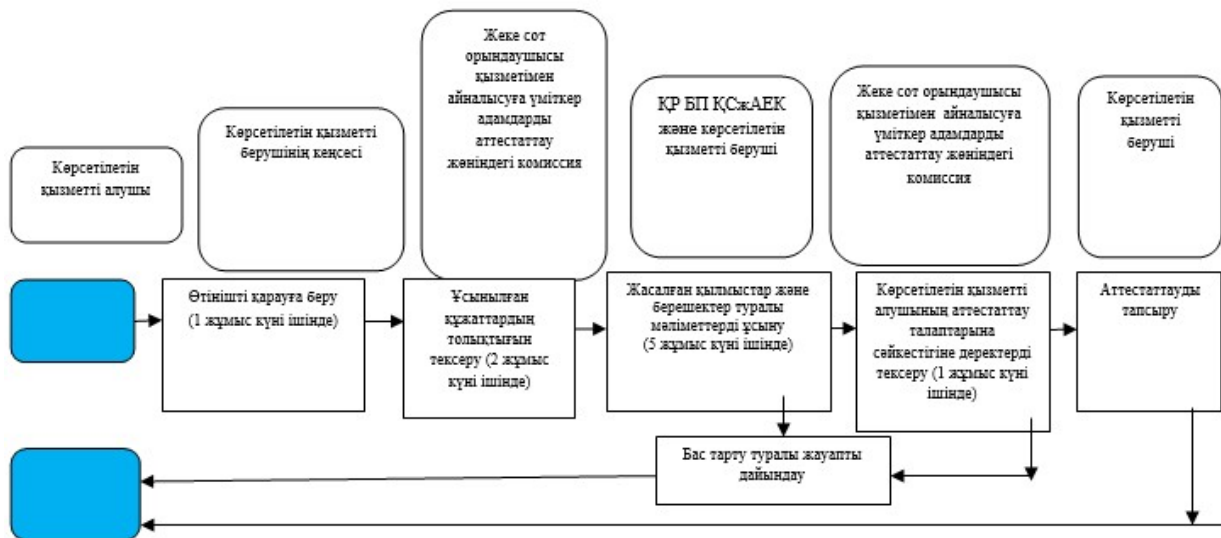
Көрсетілетін қызметті алушы

Көрсетілетін қызметті берушінің кеңсесі

Жеке сот орындаушысы қызметімен айналысуға үміткер адамдарды аттестаттау жөніндегі комиссия

ҚР БП ҚСжАЕК және көрсетілетін қызметті беруші

Жеке сот орындаушысы қызметімен айналысуға үміткер адамдарды аттестаттау жөніндегі комиссия

Көрсетілетін қызметті беруші

Өтінішті қарауға беру (1 жұмыс күні ішінде)

Ұсынылған құжаттардың толықтығын тексеру (2 жұмыс күні ішінде)

Жасалған қылмыстар және берешектер туралы мәліметтерді ұсыну (5 жұмыс күні ішінде)

Көрсетілетін қызметті алушының аттестаттау талаптарына сәйкестігіне деректерді тексеру (1 жұмыс күні ішінде)

Аттестаттауды тапсыру

Бас тарту туралы жауапты дайындау